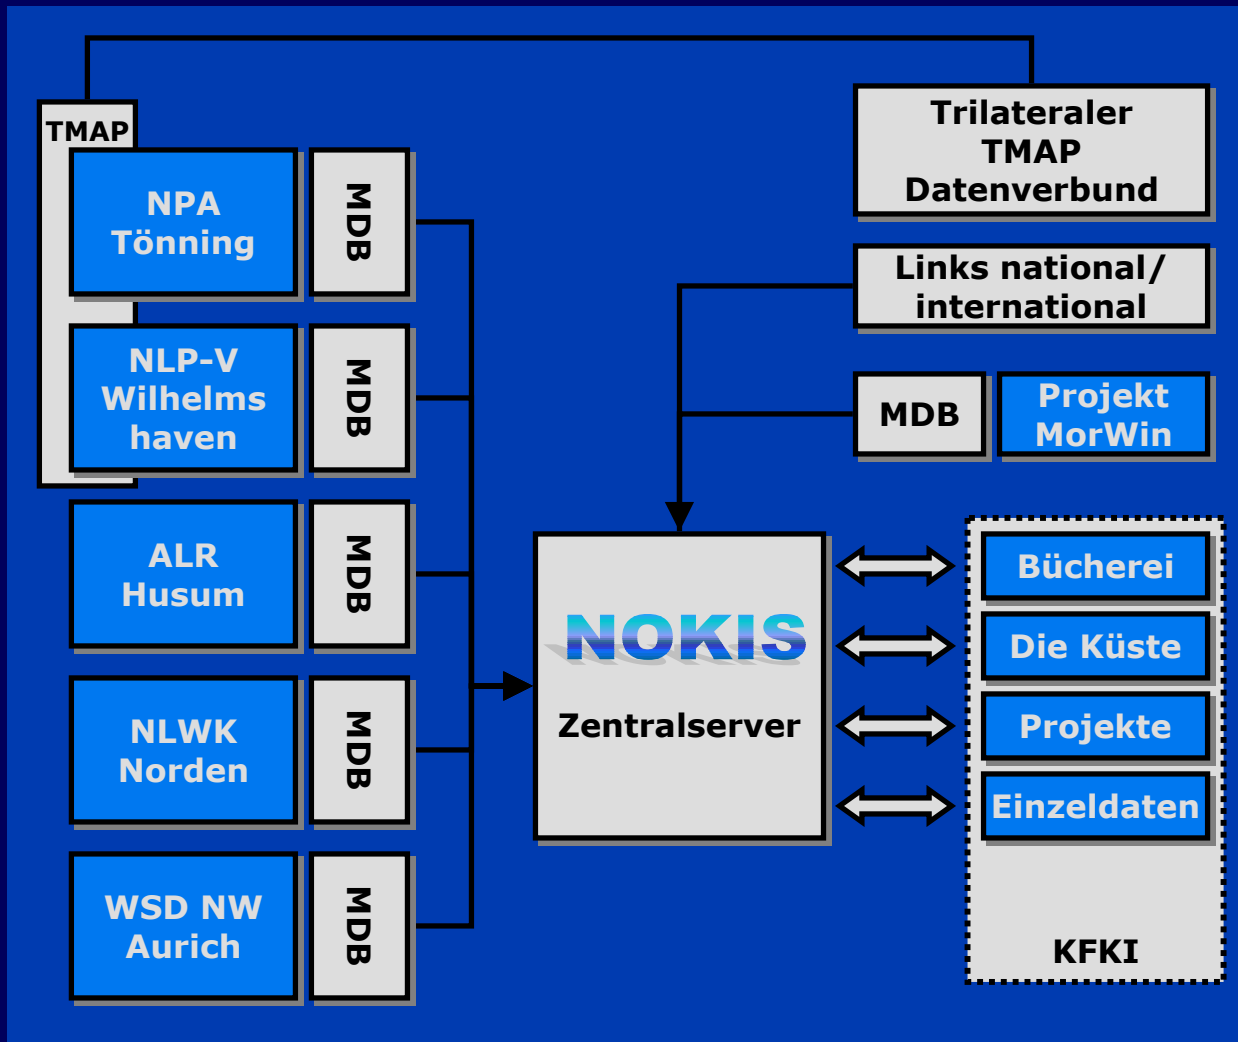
TMAP

NPA Tönning

MDB

NLP-V Wilhelms haven

MDB

ALR Husum

MDB

NLWK Norden

MDB

WSD NW Aurich

MDB

Trilateraler TMAP Datenverbund

Links national/ international

MDB

Projekt MorWin

NOKIS

Zentralserver

Bücherei

Die Küste

Projekte

Einzeldaten

KFKI